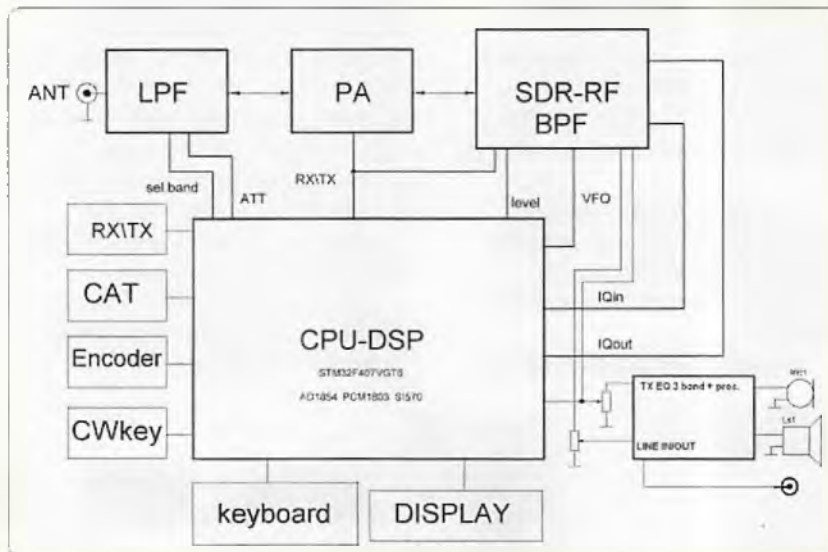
ANT

LPF

PA

SDR-RF
BPF

sel band

ATT

RX\TX

level

VFO

RX\TX

CAT

Encoder

CWkey

CPU-DSP

STM32F407VGT6

AD1854 PCM1803 SI570

IQin

IQout

TX EQ 3 band + proc.

LINE IN/OUT

MIC1

LS1

keyboard

DISPLAY